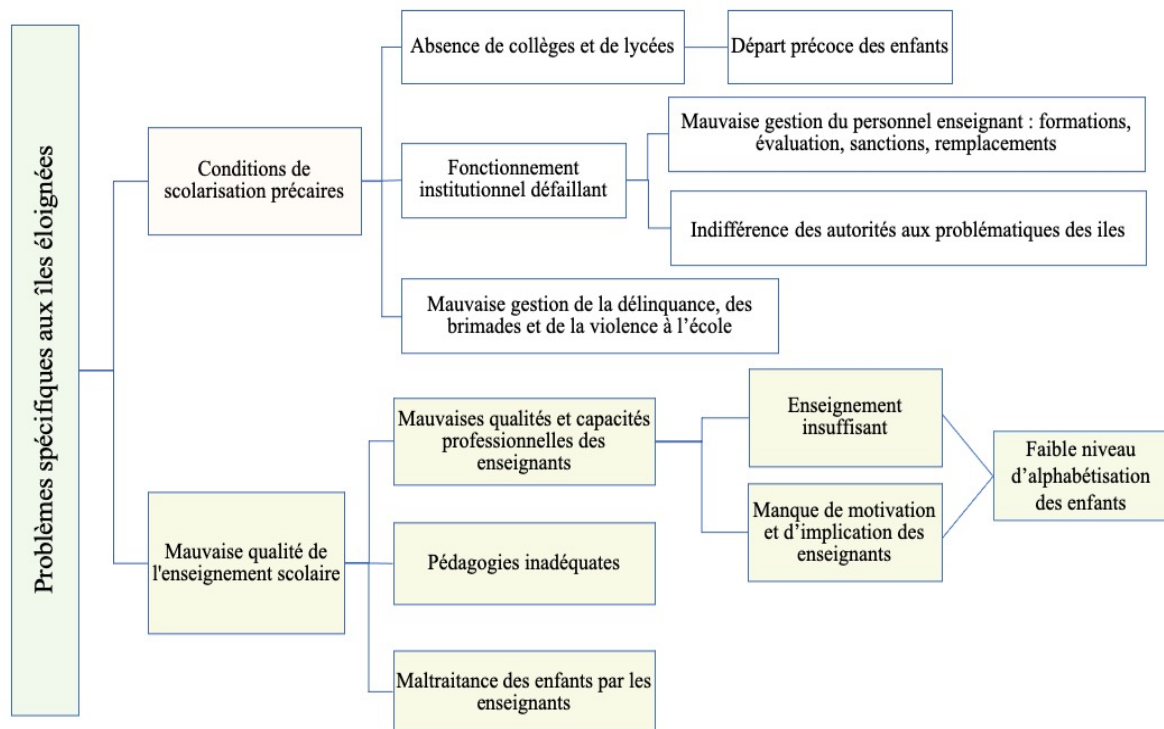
Problèmes spécifiques aux îles éloignées

Conditions de scolarisation précaires

Absence de collèges et de lycées

Départ précoce des enfants

Fonctionnement institutionnel défaillant

Mauvaise gestion du personnel enseignant : formations, évaluation, sanctions, remplacements

Indifférence des autorités aux problématiques des iles

Mauvaise gestion de la délinquance, des brimades et de la violence à l'école

Mauvaise qualité de l'enseignement scolaire

Mauvaises qualités et capacités professionnelles des enseignants

Enseignement insuffisant

Manque de motivation et d'implication des enseignants

Faible niveau d'alphabétisation des enfants

Pédagogies inadéquates

Maltraitance des enfants par les enseignants